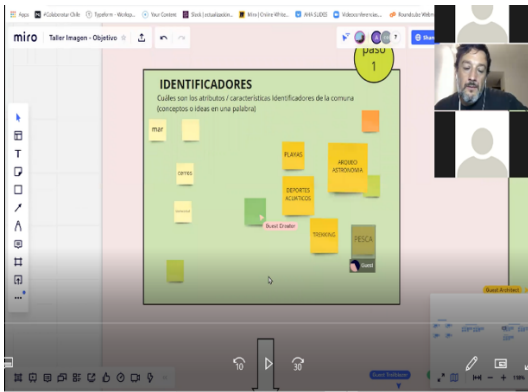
Apps #Colaborativa Chile Typeform - Worksp... Your Content Slack | actualizacion... Miro | Online Whiteboard... IMA SUDIS Videos Interesantes... Roundcube Webmail

miro Taller Imagen - Objetivo

paso 1

IDENTIFICADORES

Cuáles son los atributos / características identificadores de la comuna (conceptos o ideas en una palabra)

mar

cerros

PLAYAS

ARCHIVO ASTRONOMIA

DEPORTES ACUATICOS

Guest Drawler

TREKKING

PESCA

Guest

Guest Architect

Guest Trailblazer

10

30